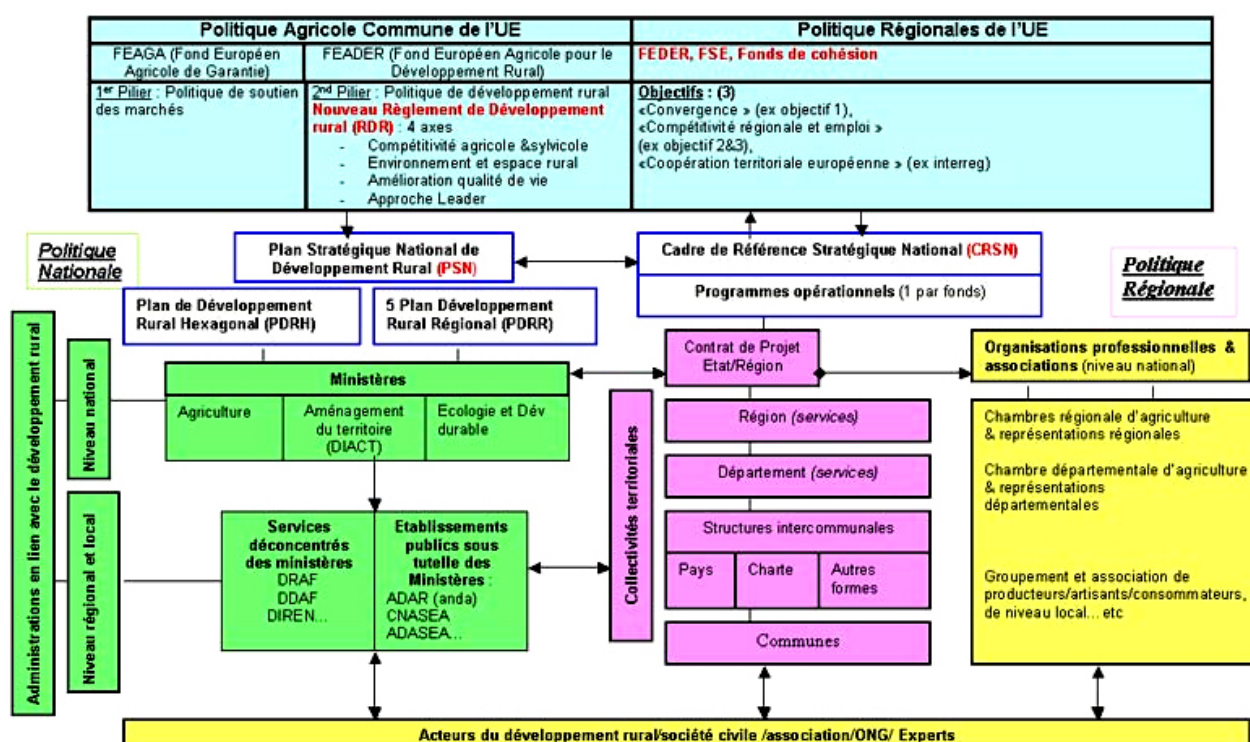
| Politique Agricole Commune de l'UE | | Politique Régionales de l'UE |
|---|---|---|
| FEAGA (Fond Européen Agricole de Garantie) | FEADER (Fond Européen Agricole pour le Développement Rural) | FEDER, FSE, Fonds de cohésion |
| 1er Pilier : Politique de soutien des marchés | 2nd Pilier : Politique de développement rural Nouveau Règlement de Développement rural (RDR) : 4 axes - Compétitivité agricole &sylvicole - Environnement et espace rural - Amélioration qualité de vie - Approche Leader | Objectifs : (3) «Convergence » (ex objectif 1), «Compétitivité régionale et emploi » (ex objectif 2&3), «Coopération territoriale européenne » (ex interreg) |

Politique Nationale

Plan Stratégique National de Développement Rural (PSN)

Cadre de Référence Stratégique National (CRSN)

Programmes opérationnels (1 par fonds)

Politique Régionale

Plan de Développement Rural Hexagonal (PDRH)

5 Plan Développement Rural Régional (PDRR)

Administrations en lien avec le développement rural

Niveau national

Niveau régional et local

Ministères

Agriculture

Aménagement du territoire (DIACT)

Ecologie et Dév durable

Services déconcentrés des ministères
DRAF
DDAF
DIREN...

Etablissements publics sous tutelle des Ministères :
ADAR (anda)
CNASEA
ADASEA...

Collectivités territoriales

Contrat de Projet Etat/Région

Région (services)

Département (services)

Structures intercommunales

Pays

Charte

Autres formes

Communes

Organisations professionnelles & associations (niveau national)

Chambres régionale d'agriculture & représentations régionales

Chambre départementale d'agriculture & représentations départementales

Groupement et association de producteurs/artisants/consommateurs, de niveau local... etc

Acteurs du développement rural/société civile /association/ONG/ Experts